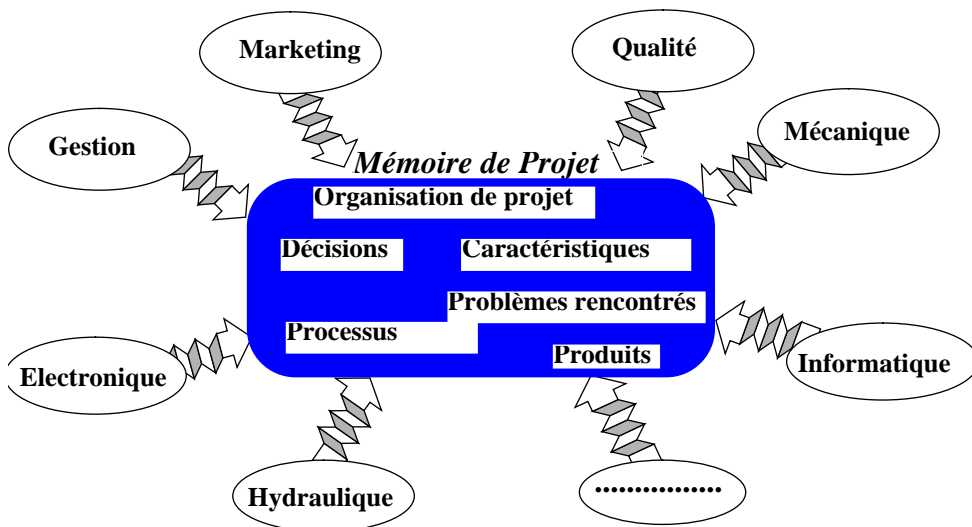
Marketing

Qualité

Gestion

Mécanique

Mémoire de Projet

Organisation de projet

Décisions

Caractéristiques

Problèmes rencontrés

Processus

Produits

Electronique

Informatique

Hydraulique

...............